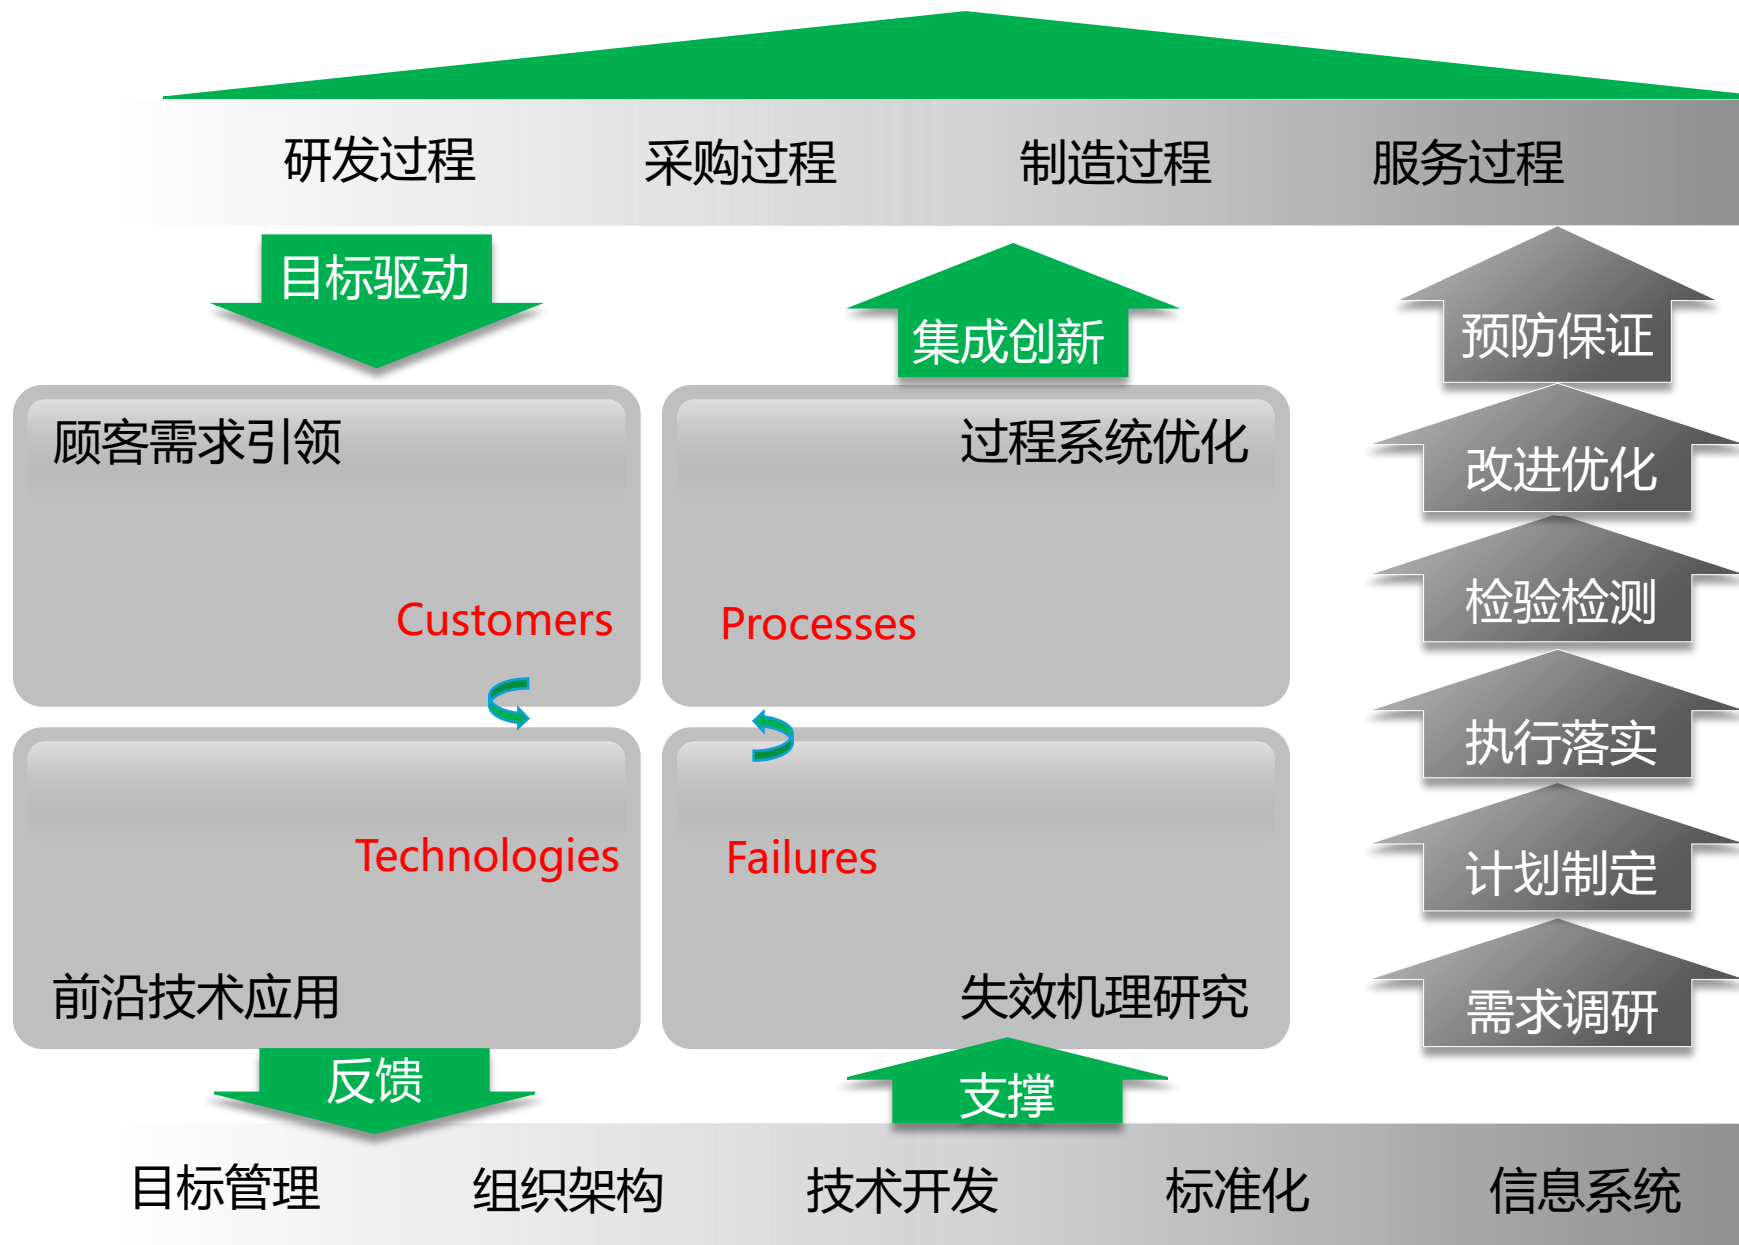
研发过程 采购过程 制造过程 服务过程

目标驱动

集成创新

预防保证

改进优化

检验检测

执行落实

计划制定

需求调研

顾客需求引领

Customers

过程系统优化

Processes

Technologies

前沿技术应用

Failures

失效机理研究

反馈

支撑

目标管理 组织架构 技术开发 标准化 信息系统